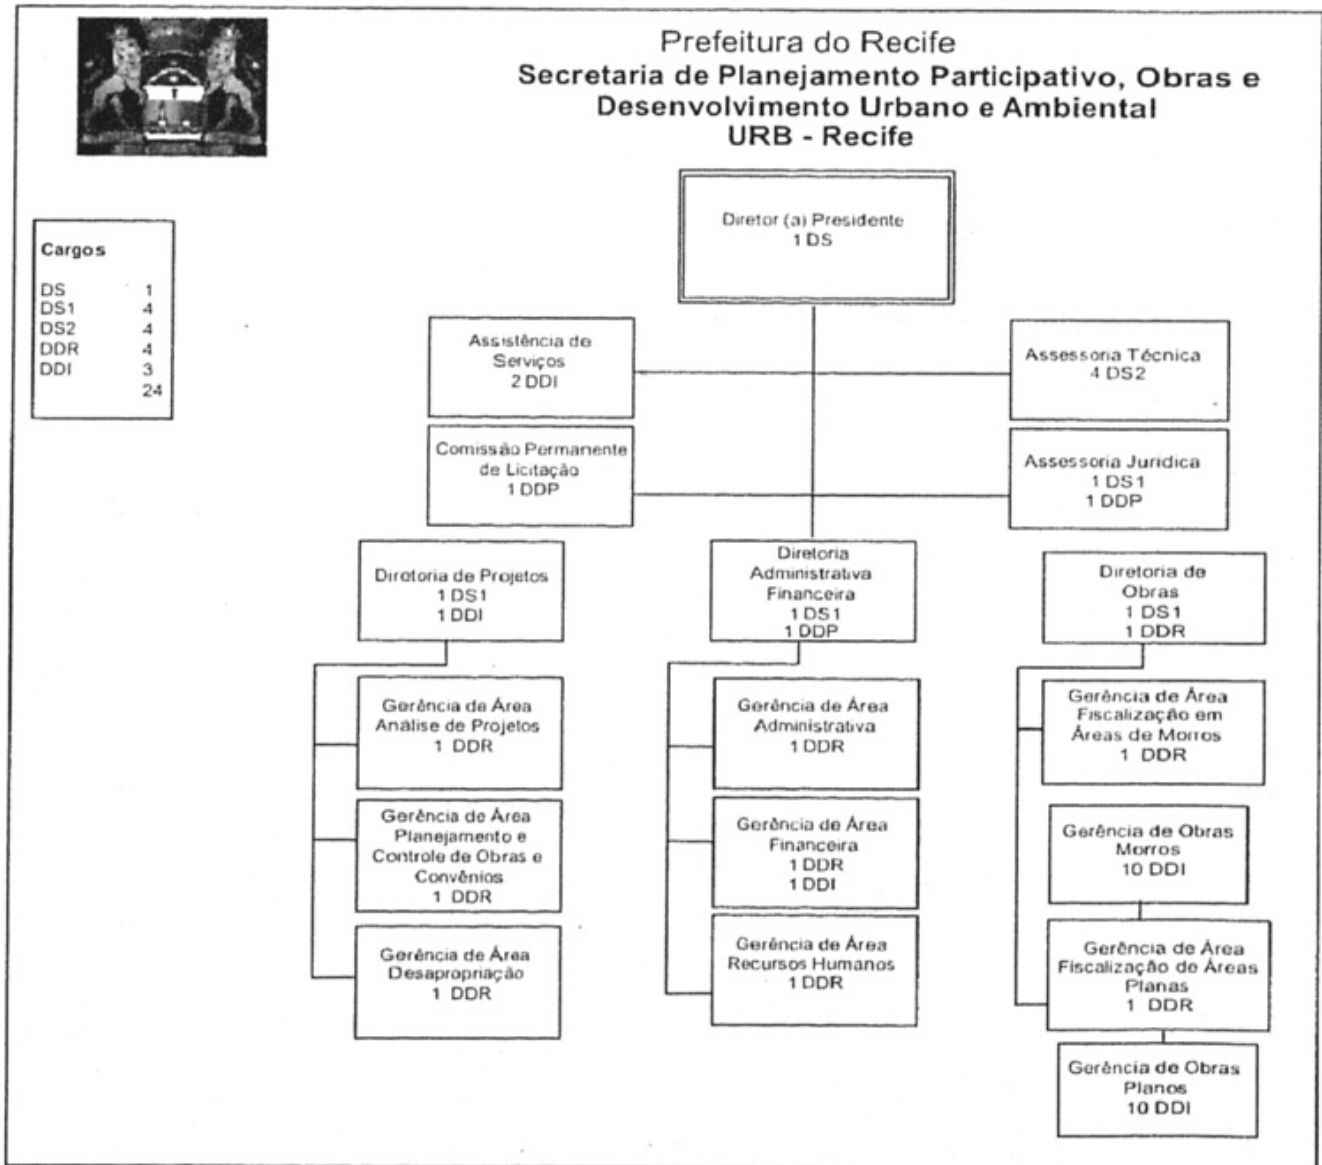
Prefeitura do Recife
Secretaria de Planejamento Participativo, Obras e Desenvolvimento Urbano e Ambiental
URB - Recife

| Cargos | |
|---|---|
| DS | 1 |
| DS1 | 4 |
| DS2 | 4 |
| DDR | 4 |
| DDI | 3 |
| | 24 |

Diretor (a) Presidente
1 DS

Assistência de Serviços
2 DDI

Assessoria Técnica
4 DS2

Comissão Permanente de Licitação
1 DDP

Assessoria Juridica
1 DS1
1 DDP

Diretoria de Projetos
1 DS1
1 DDI

Diretoria Administrativa Financeira
1 DS1
1 DDP

Diretoria de Obras
1 DS1
1 DDR

Gerência de Área Análise de Projetos
1 DDR

Gerência de Área Planejamento e Controle de Obras e Convênios
1 DDR

Gerência de Área Desapropriação
1 DDR

Gerência de Área Administrativa
1 DDR

Gerência de Área Financeira
1 DDR
1 DDI

Gerência de Área Recursos Humanos
1 DDR

Gerência de Área Fiscalização em Áreas de Morros
1 DDR

Gerência de Obras Morros
10 DDI

Gerência de Área Fiscalização de Áreas Planas
1 DDR

Gerência de Obras Planos
10 DDI